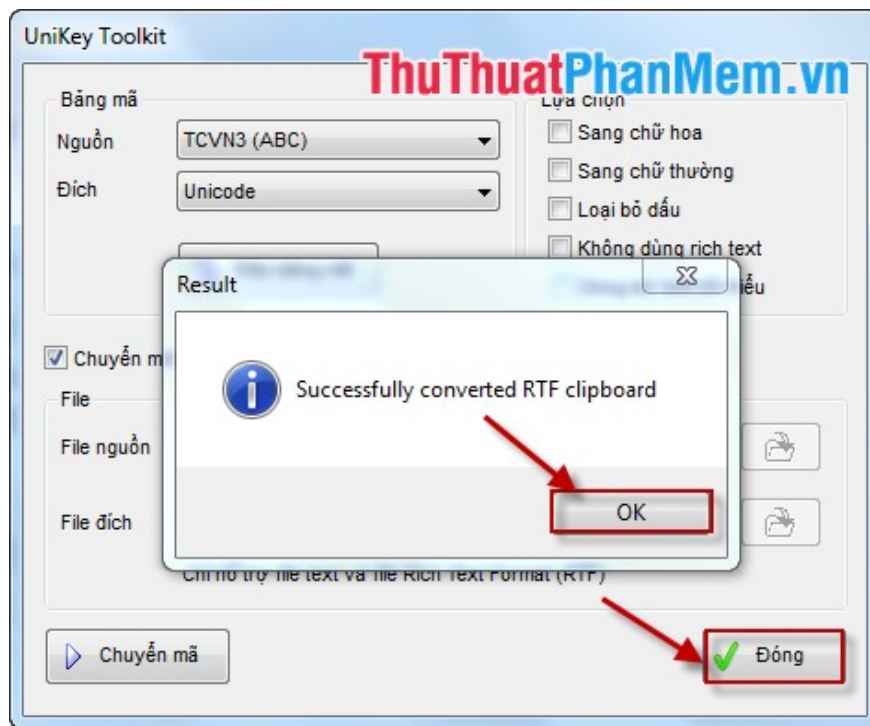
UniKey Toolkit

ThuThuatPhanMem.vn

Bảng mã

Nguồn TCVN3 (ABC)

Đích Unicode

Lựa chọn

Sang chữ hoa

Sang chữ thường

Loại bỏ dấu

Không dùng rich text

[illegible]ểu

Chuyển m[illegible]

File

File nguồn

File đích

Chỉ hỗ trợ file text và file Rich Text Format (RTF)

Result

Successfully converted RTF clipboard

OK

Chuyển mã

Đóng